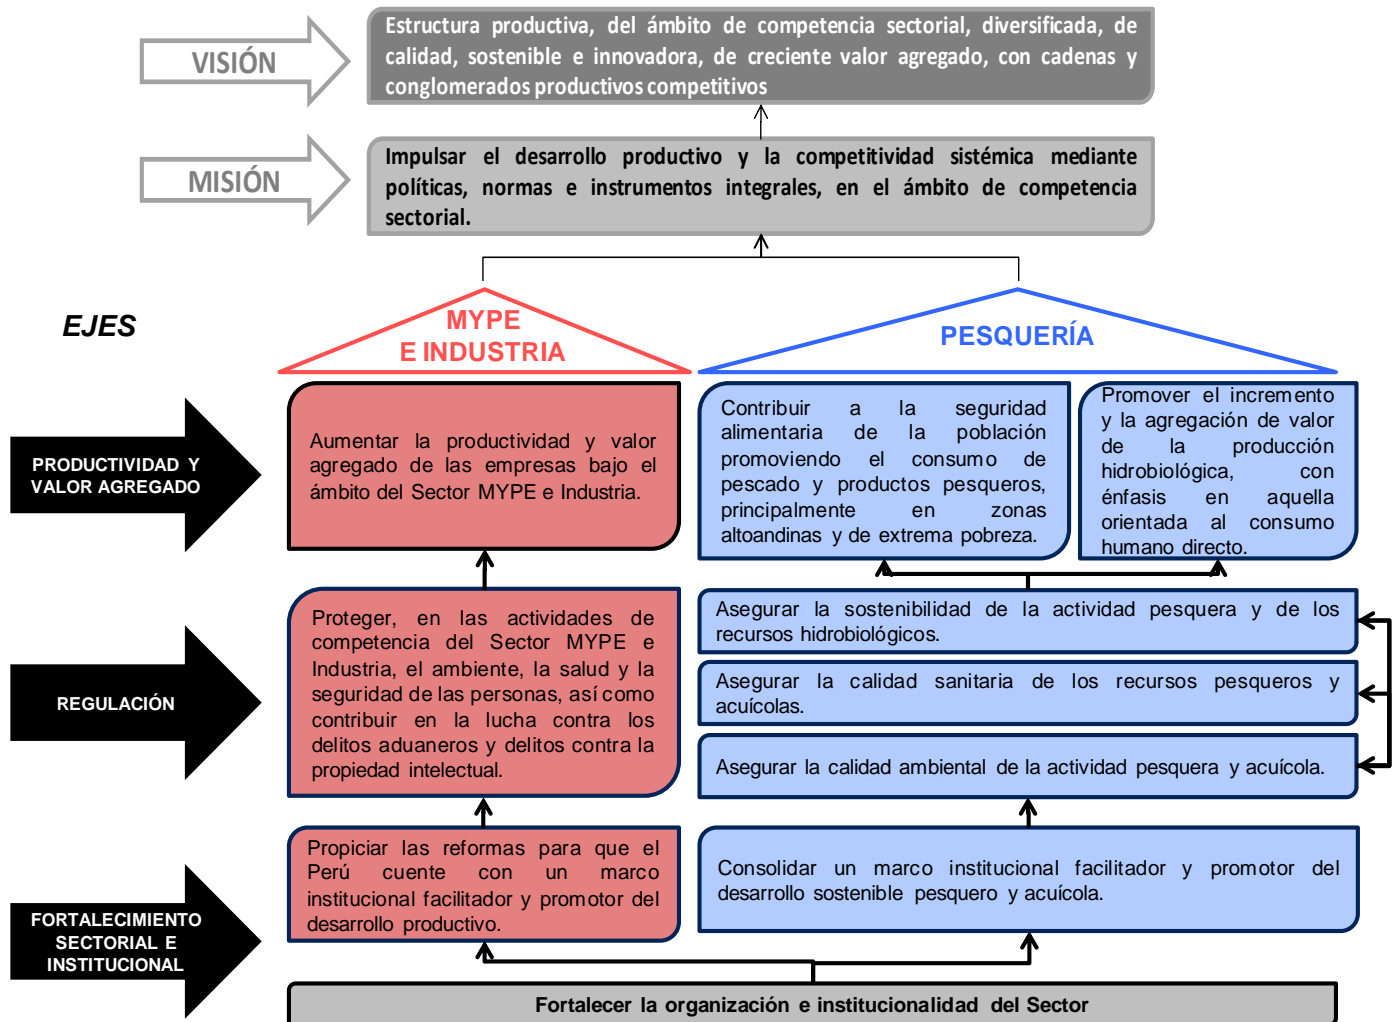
VISIÓN

Estructura productiva, del ámbito de competencia sectorial, diversificada, de calidad, sostenible e innovadora, de creciente valor agregado, con cadenas y conglomerados productivos competitivos

MISIÓN

Impulsar el desarrollo productivo y la competitividad sistémica mediante políticas, normas e instrumentos integrales, en el ámbito de competencia sectorial.

EJES

MYPE E INDUSTRIA

PESQUERÍA

PRODUCTIVIDAD Y VALOR AGREGADO

Aumentar la productividad y valor agregado de las empresas bajo el ámbito del Sector MYPE e Industria.

Contribuir a la seguridad alimentaria de la población promoviendo el consumo de pescado y productos pesqueros, principalmente en zonas altoandinas y de extrema pobreza.

Promover el incremento y la agregación de valor de la producción hidrobiológica, con énfasis en aquella orientada al consumo humano directo.

REGULACIÓN

Proteger, en las actividades de competencia del Sector MYPE e Industria, el ambiente, la salud y la seguridad de las personas, así como contribuir en la lucha contra los delitos aduaneros y delitos contra la propiedad intelectual.

Asegurar la sostenibilidad de la actividad pesquera y de los recursos hidrobiológicos.

Asegurar la calidad sanitaria de los recursos pesqueros y acuícolas.

Asegurar la calidad ambiental de la actividad pesquera y acuícola.

FORTALECIMIENTO SECTORIAL E INSTITUCIONAL

Propiciar las reformas para que el Perú cuente con un marco institucional facilitador y promotor del desarrollo productivo.

Consolidar un marco institucional facilitador y promotor del desarrollo sostenible pesquero y acuícola.

Fortalecer la organización e institucionalidad del Sector